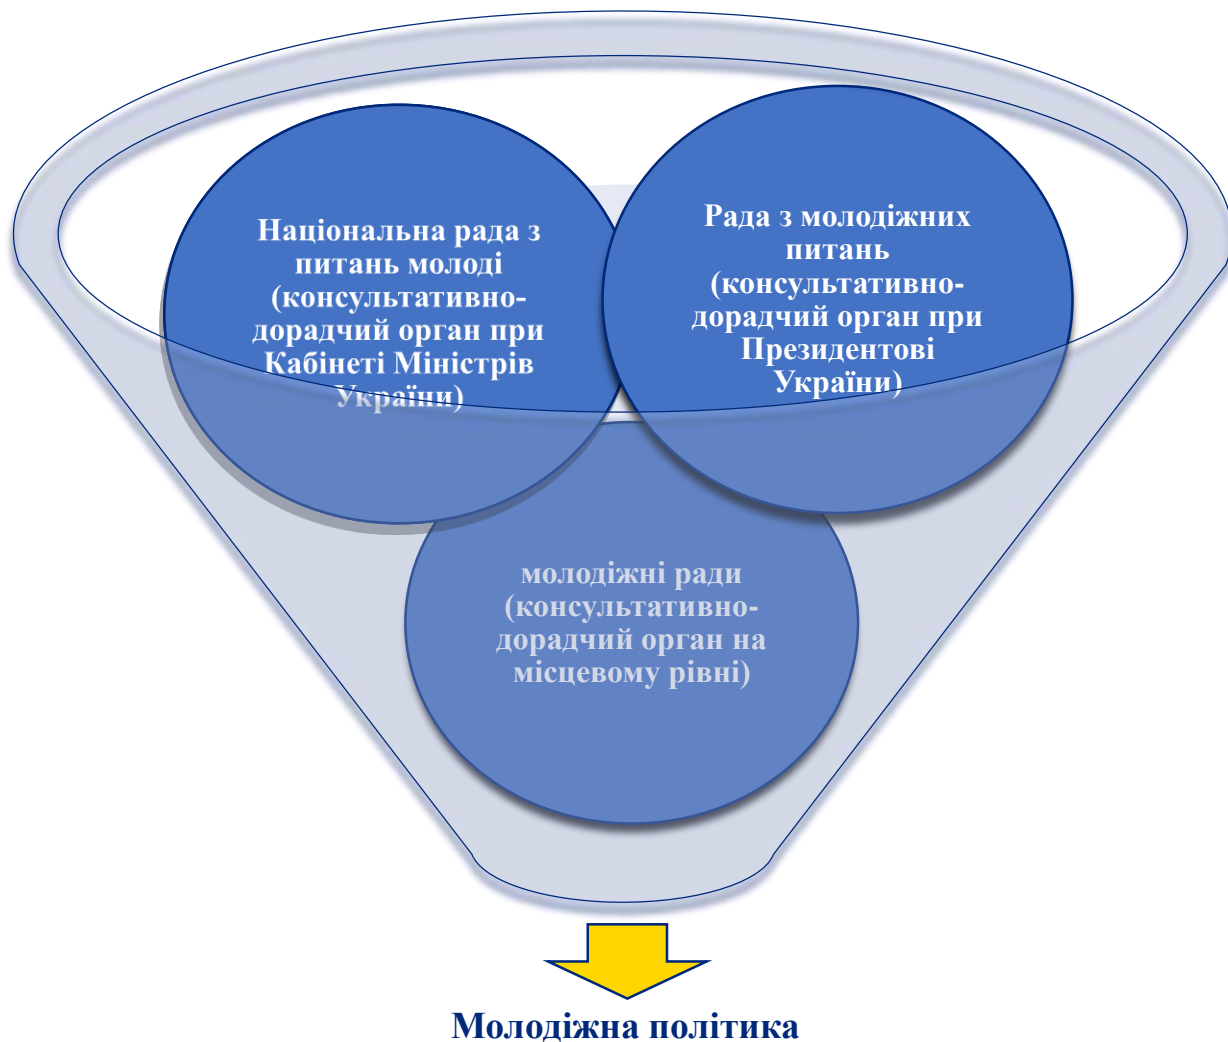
Національна рада з питань молоді (консультативно-дорадчий орган при Кабінеті Міністрів України)

Рада з молодіжних питань (консультативно-дорадчий орган при Президентові України)

молодіжні ради (консультативно-дорадчий орган на місцевому рівні)

Молодіжна політика